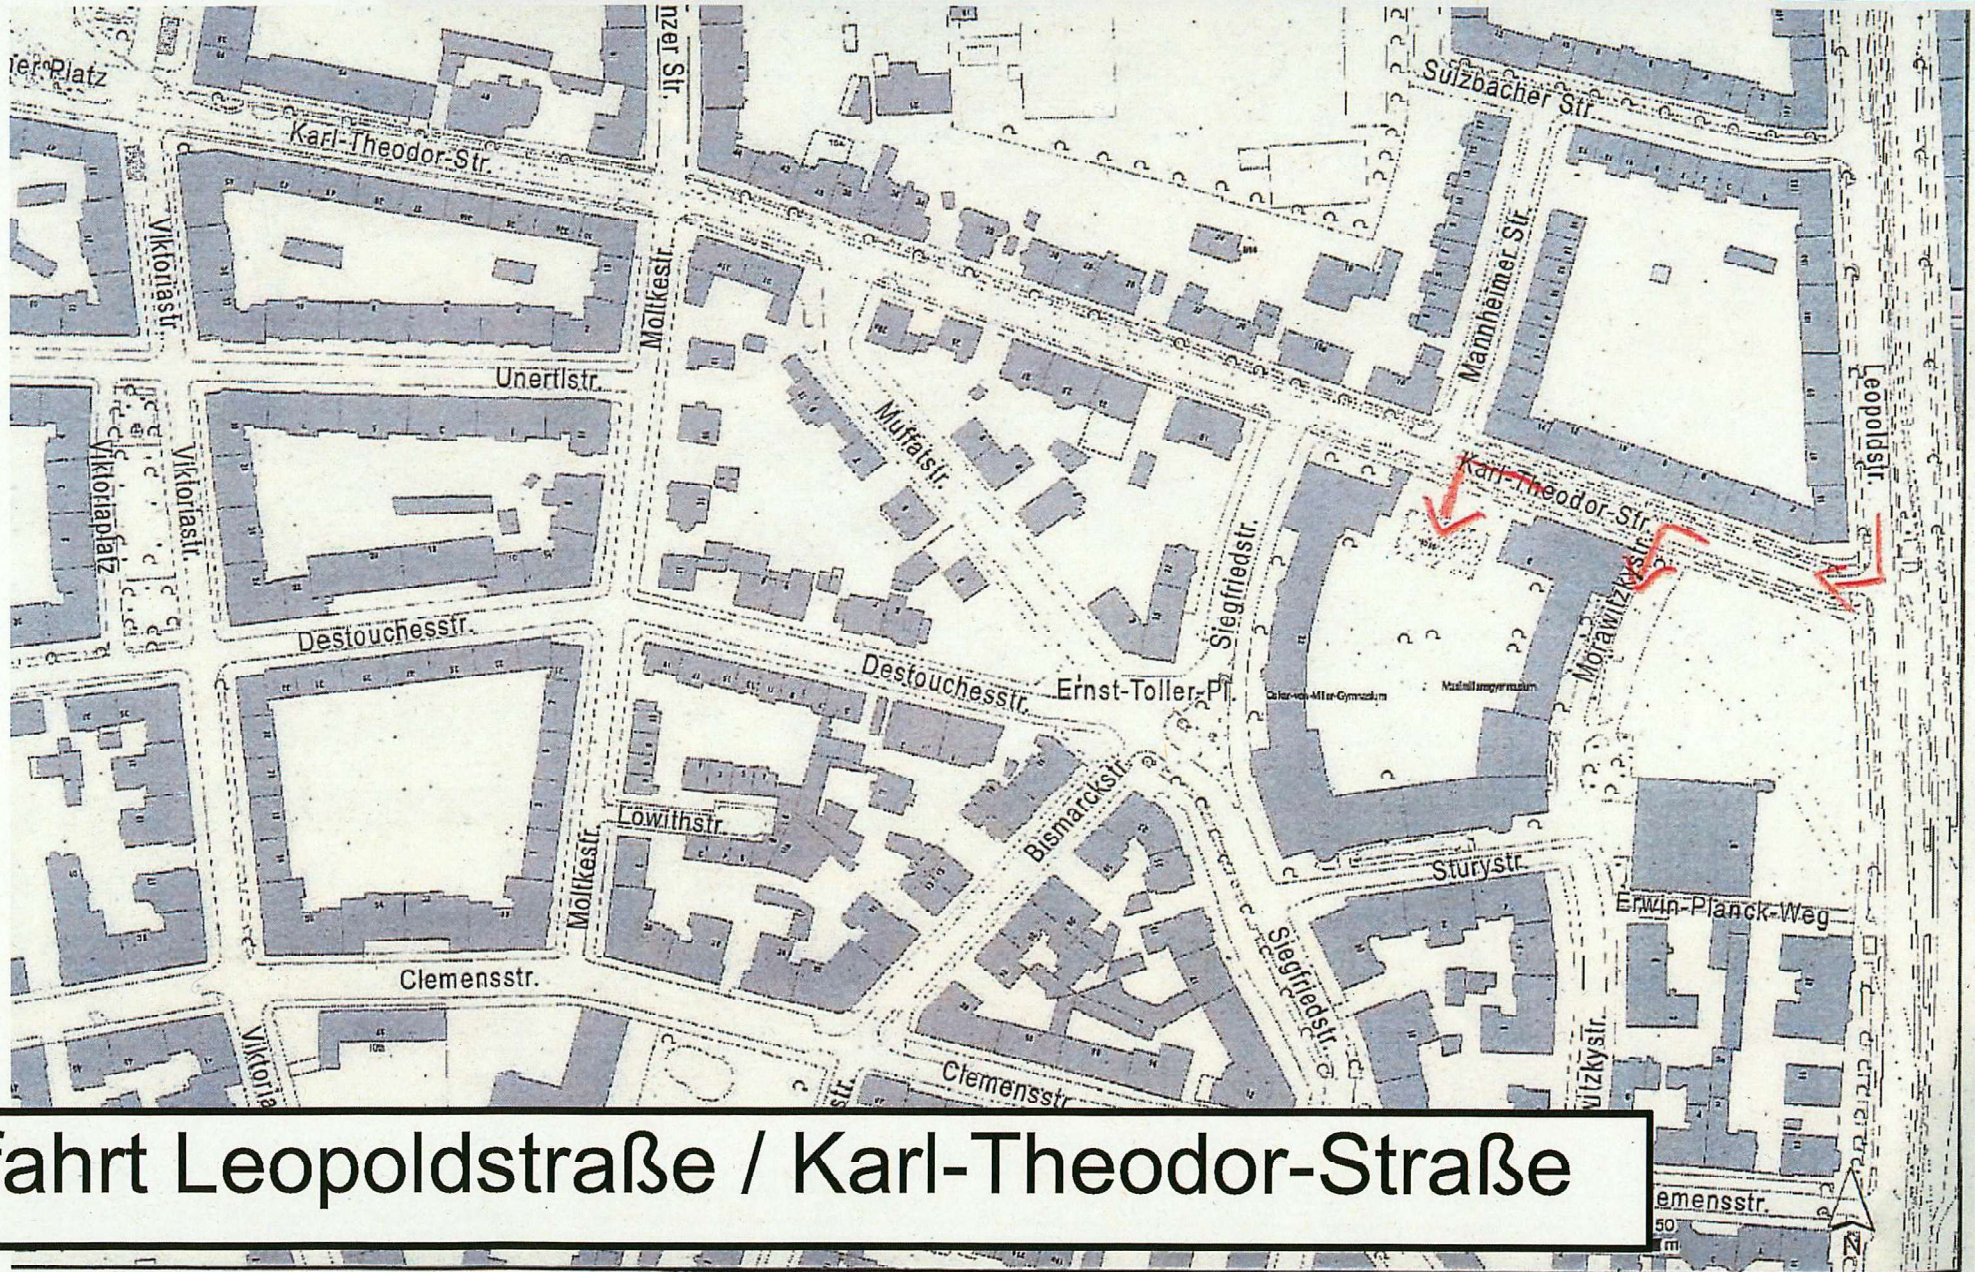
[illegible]er Platz
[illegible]nzer Str.
Sulzbacher Str.
Karl-Theodor-Str.
Viktoriastr.
Moltkestr.
Mannheimer Str.
Unertlstr.
Leopoldstr.
Viktoriaplatz
Viktoriastr.
Muffatstr.
Karl-Theodor-Str.
Siegfriedstr.
Morawitzkystr.
Destouchesstr.
Destouchesstr.
Ernst-Toller-Pl.
Oskar-von-Miller-Gymnasium
Maximiliansgymnasium
Löwithstr.
Bismarckstr.
Moltkestr.
Sturystr.
Erwin-Planck-Weg
Siegfriedstr.
Clemensstr.
Viktoria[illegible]
Clemensstr.
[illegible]str.
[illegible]itzkystr.
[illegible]emensstr.
N
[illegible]fahrt Leopoldstraße / Karl-Theodor-Straße